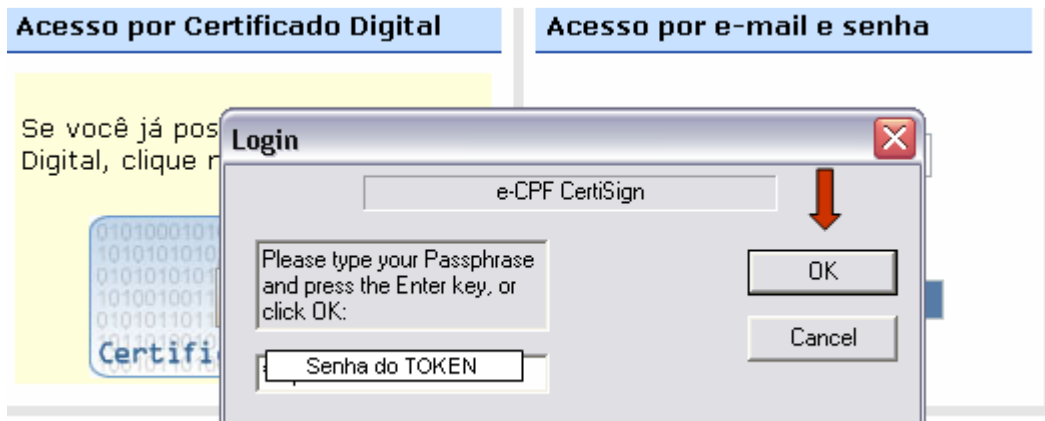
Acesso por Certificado Digital

Acesso por e-mail e senha

Se você já pos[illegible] Digital, clique n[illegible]

0101000101 1010101010 0101010101 1010010011 0101011011

Certifi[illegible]

Login

e-CPF CertiSign

Please type your Passphrase and press the Enter key, or click OK:

Senha do TOKEN

OK

Cancel